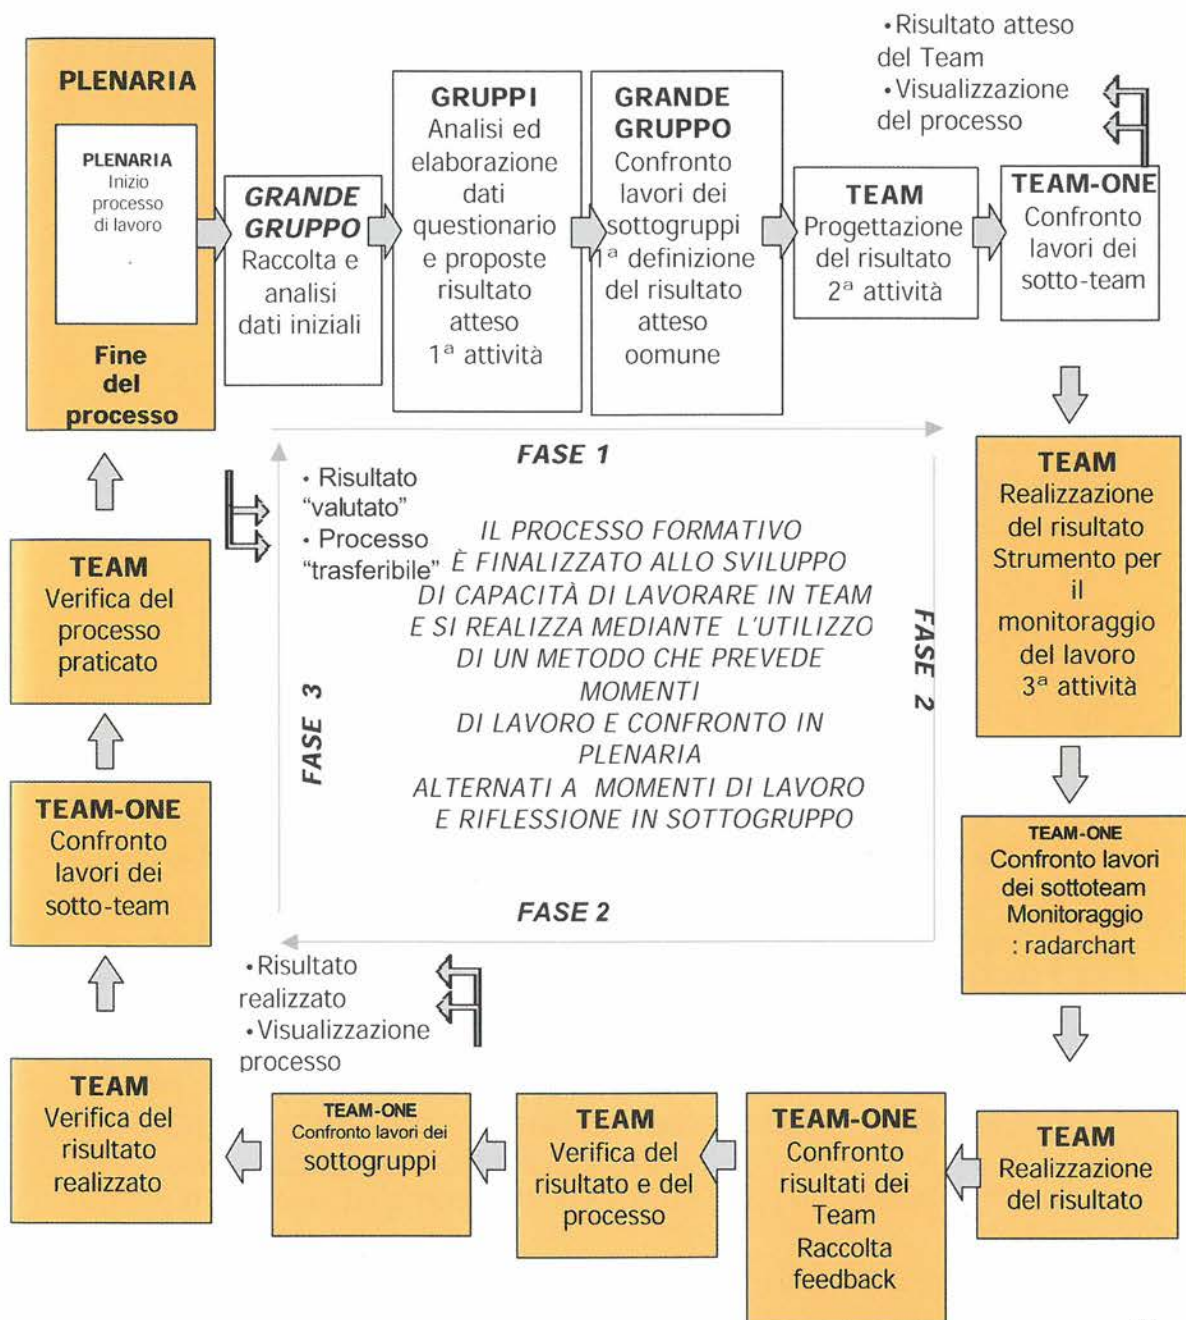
PLENARIA

PLENARIA Inizio processo di lavoro

Fine del processo

GRANDE GRUPPO Raccolta e analisi dati iniziali

GRUPPI Analisi ed elaborazione dati questionario e proposte risultato atteso $1^a$ attività

GRANDE GRUPPO Confronto lavori dei sottogruppi $1^a$ definizione del risultato atteso oomune

TEAM Progettazione del risultato $2^a$ attività

•Risultato atteso del Team
•Visualizzazione del processo

TEAM-ONE Confronto lavori dei sotto-team

FASE 1

• Risultato "valutato"
• Processo "trasferibile"

IL PROCESSO FORMATIVO È FINALIZZATO ALLO SVILUPPO DI CAPACITÀ DI LAVORARE IN TEAM E SI REALIZZA MEDIANTE L'UTILIZZO DI UN METODO CHE PREVEDE MOMENTI DI LAVORO E CONFRONTO IN PLENARIA ALTERNATI A MOMENTI DI LAVORO E RIFLESSIONE IN SOTTOGRUPPO

FASE 3

FASE 2

FASE 2

TEAM Realizzazione del risultato Strumento per il monitoraggio del lavoro $3^a$ attività

TEAM Verifica del processo praticato

TEAM-ONE Confronto lavori dei sotto-team

TEAM-ONE Confronto lavori dei sottoteam Monitoraggio : radarchart

•Risultato realizzato
•Visualizzazione processo

TEAM Verifica del risultato realizzato

TEAM-ONE Confronto lavori dei sottogruppi

TEAM Verifica del risultato e del processo

TEAM-ONE Confronto risultati dei Team Raccolta feedback

TEAM Realizzazione del risultato